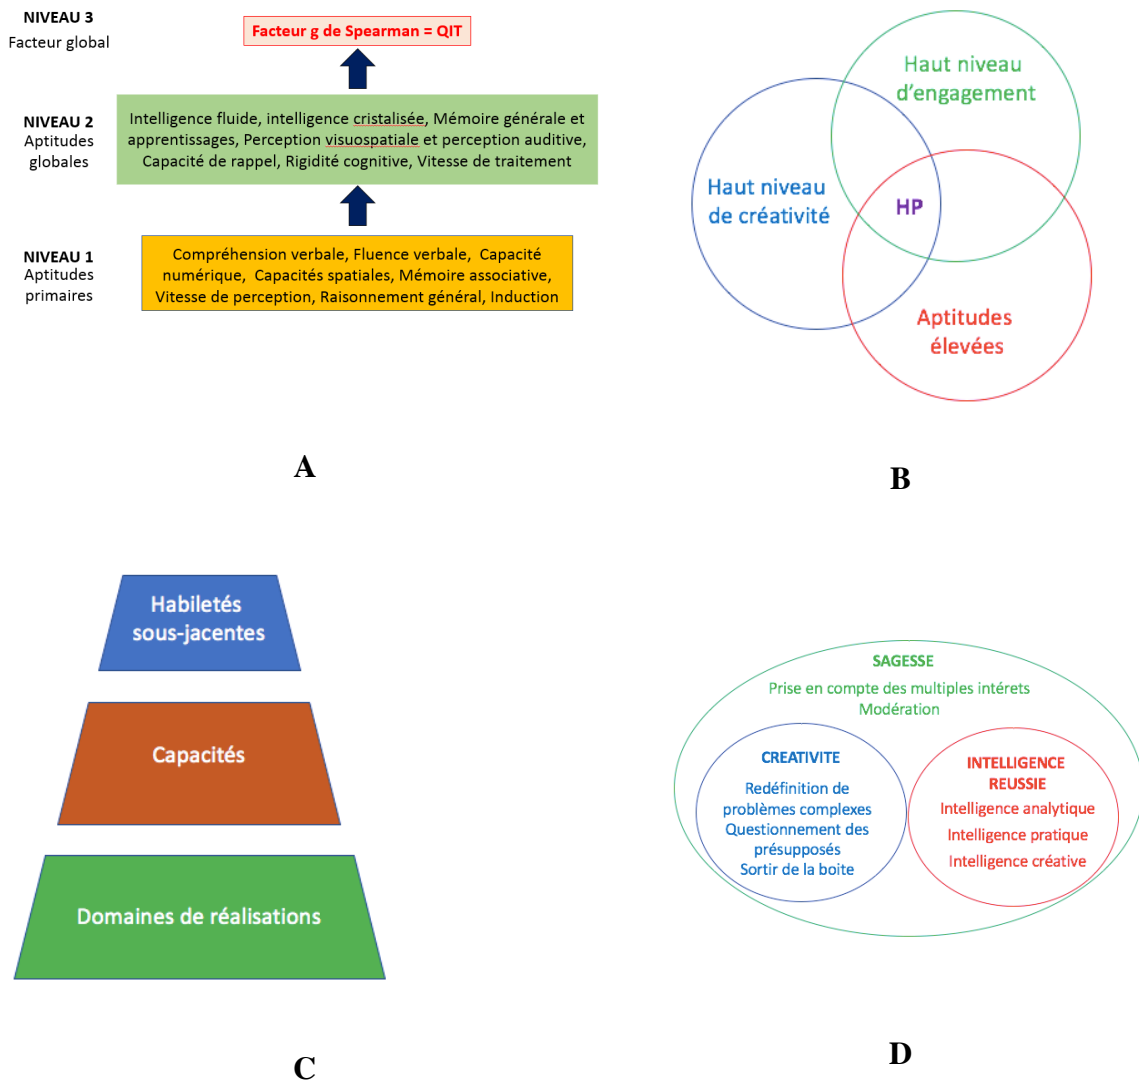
NIVEAU 3
Facteur global

Facteur g de Spearman = QIT

NIVEAU 2
Aptitudes globales

Intelligence fluide, intelligence cristalisée, Mémoire générale et apprentissages, Perception visuospatiale et perception auditive, Capacité de rappel, Rigidité cognitive, Vitesse de traitement

NIVEAU 1
Aptitudes primaires

Compréhension verbale, Fluence verbale, Capacité numérique, Capacités spatiales, Mémoire associative, Vitesse de perception, Raisonnement général, Induction

A

Haut niveau d'engagement

Haut niveau de créativité

HP

Aptitudes élevées

B

Habiletés sous-jacentes

Capacités

Domaines de réalisations

C

SAGESSE
Prise en compte des multiples intérets
Modération

CREATIVITE
Redéfinition de problèmes complexes
Questionnement des présupposés
Sortir de la boite

INTELLIGENCE REUSSIE
Intelligence analytique
Intelligence pratique
Intelligence créative

D